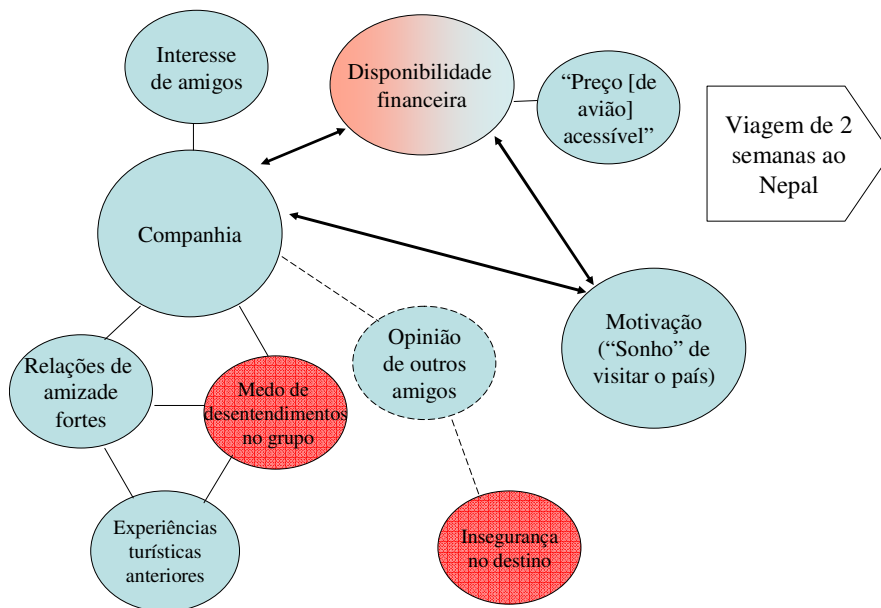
Interesse de amigos

Disponibilidade financeira

"Preço [de avião] acessível"

Viagem de 2 semanas ao Nepal

Companhia

Motivação ("Sonho" de visitar o país)

Opinião de outros amigos

Relações de amizade fortes

Medo de desentendimentos no grupo

Experiências turísticas anteriores

Insegurança no destino